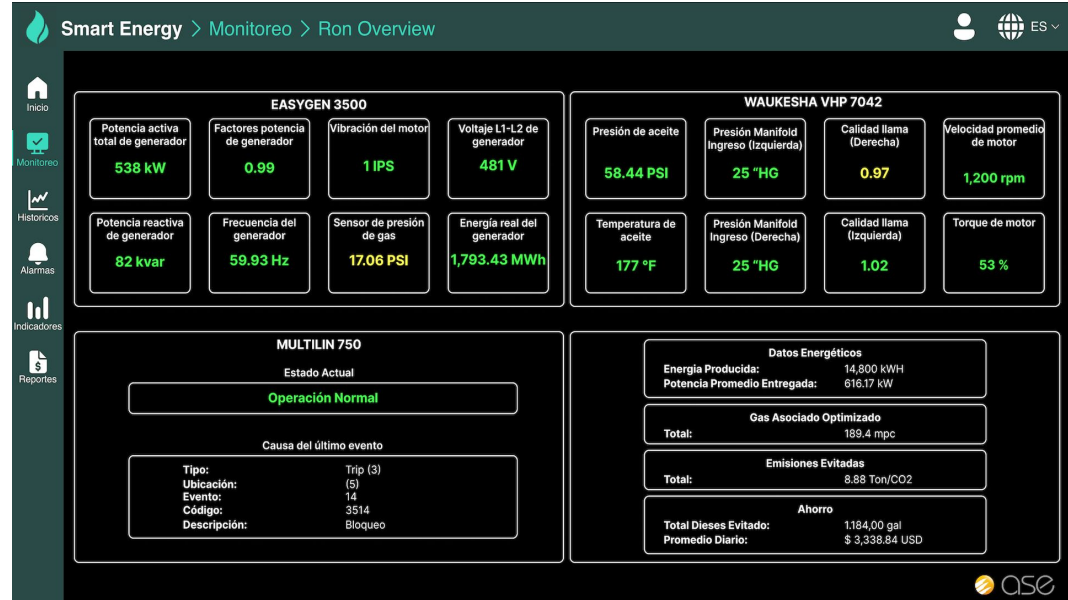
Smart Energy > Monitoreo > Ron Overview

ES

Inicio
Monitoreo
Historicos
Alarmas
Indicadores
Reportes

EASYGEN 3500

| Potencia activa total de generador | Factores potencia de generador | Vibración del motor | Voltaje L1-L2 de generador |
|---|---|---|---|
| 538 kW | 0.99 | 1 IPS | 481 V |
| Potencia reactiva de generador | Frecuencia del generador | Sensor de presión de gas | Energía real del generador |
| 82 kvar | 59.93 Hz | 17.06 PSI | 1,793.43 MWh |

WAUKESHA VHP 7042

| Presión de aceite | Presión Manifold Ingreso (Izquierda) | Calidad llama (Derecha) | Velocidad promedio de motor |
|---|---|---|---|
| 58.44 PSI | 25 "HG | 0.97 | 1,200 rpm |
| Temperatura de aceite | Presión Manifold Ingreso (Derecha) | Calidad llama (Izquierda) | Torque de motor |
| 177 °F | 25 "HG | 1.02 | 53 % |

MULTILIN 750

Estado Actual

Operación Normal

Causa del último evento

Tipo: Trip (3)
Ubicación: (5)
Evento: 14
Código: 3514
Descripción: Bloqueo

Datos Energéticos
Energia Producida: 14,800 kWH
Potencia Promedio Entregada: 616.17 kW

Gas Asociado Optimizado
Total: 189.4 mpc

Emisiones Evitadas
Total: 8.88 Ton/CO2

Ahorro
Total Dieses Evitado: 1.184,00 gal
Promedio Diario: $ 3,338.84 USD

ase